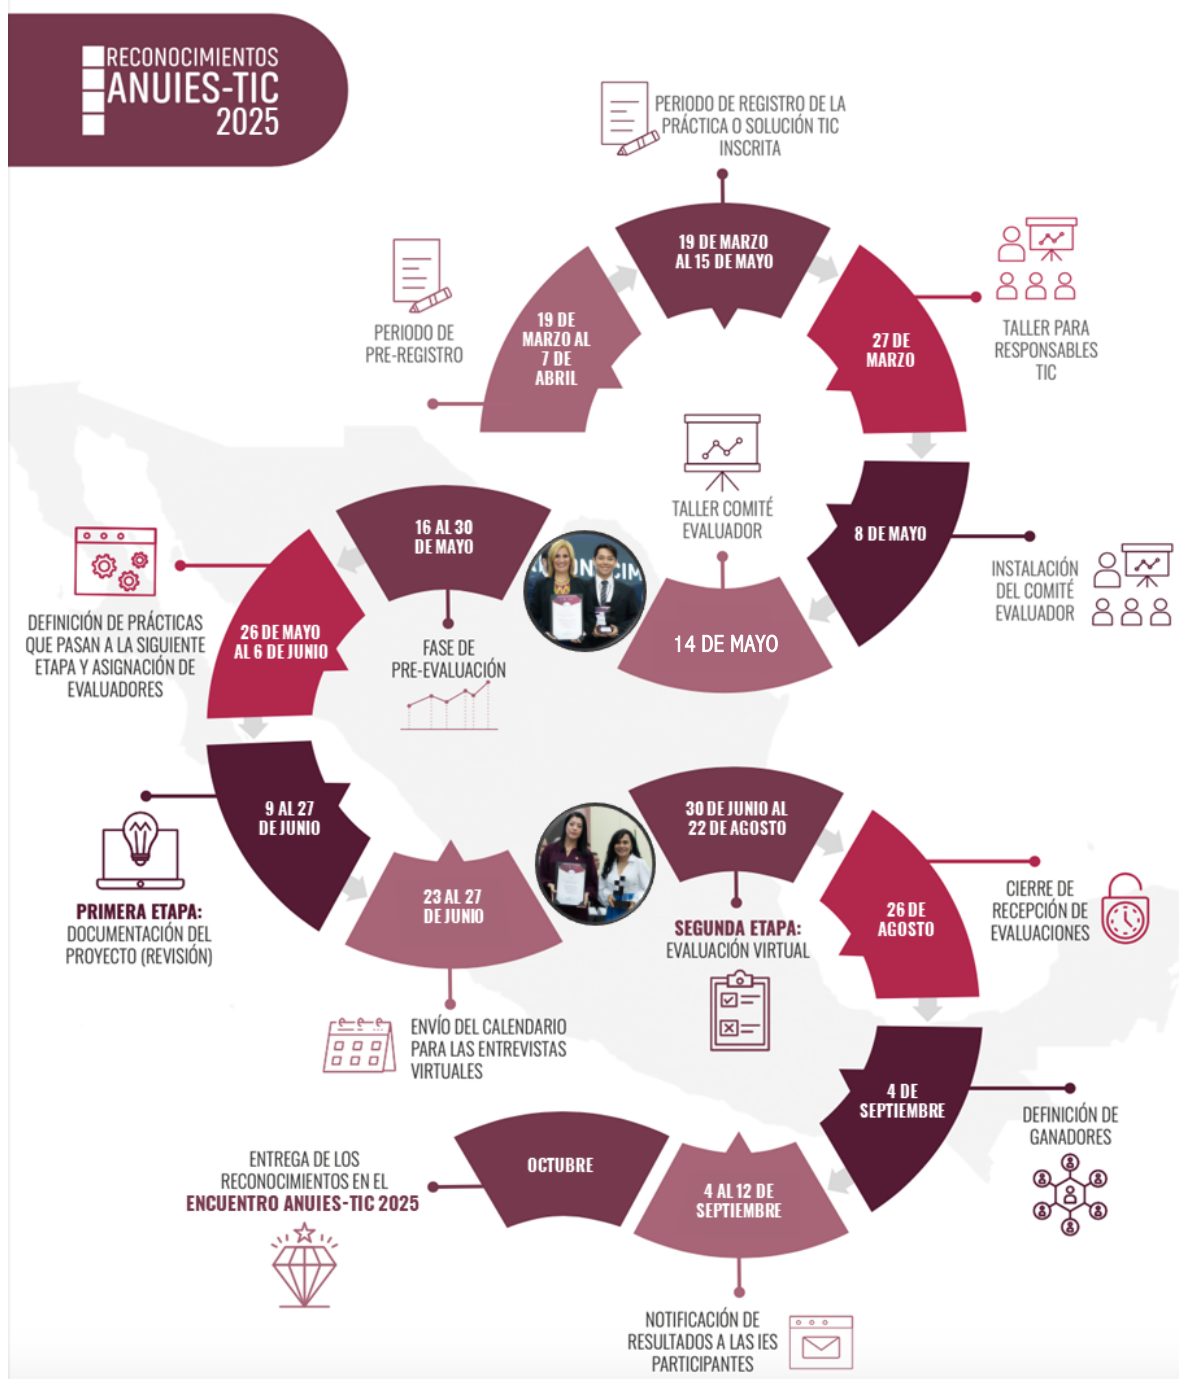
RECONOCIMIENTOS
ANUIES-TIC
2025

PERIODO DE REGISTRO DE LA PRÁCTICA O SOLUCIÓN TIC INSCRITA

19 DE MARZO AL 15 DE MAYO

PERIODO DE PRE-REGISTRO

19 DE MARZO AL 7 DE ABRIL

27 DE MARZO

TALLER PARA RESPONSABLES TIC

TALLER COMITÉ EVALUADOR

8 DE MAYO

INSTALACIÓN DEL COMITÉ EVALUADOR

14 DE MAYO

16 AL 30 DE MAYO

FASE DE PRE-EVALUACIÓN

26 DE MAYO AL 6 DE JUNIO

DEFINICIÓN DE PRÁCTICAS QUE PASAN A LA SIGUIENTE ETAPA Y ASIGNACIÓN DE EVALUADORES

9 AL 27 DE JUNIO

PRIMERA ETAPA: DOCUMENTACIÓN DEL PROYECTO (REVISIÓN)

23 AL 27 DE JUNIO

ENVÍO DEL CALENDARIO PARA LAS ENTREVISTAS VIRTUALES

30 DE JUNIO AL 22 DE AGOSTO

SEGUNDA ETAPA: EVALUACIÓN VIRTUAL

26 DE AGOSTO

CIERRE DE RECEPCIÓN DE EVALUACIONES

4 DE SEPTIEMBRE

DEFINICIÓN DE GANADORES

4 AL 12 DE SEPTIEMBRE

NOTIFICACIÓN DE RESULTADOS A LAS IES PARTICIPANTES

OCTUBRE

ENTREGA DE LOS RECONOCIMIENTOS EN EL ENCUENTRO ANUIES-TIC 2025